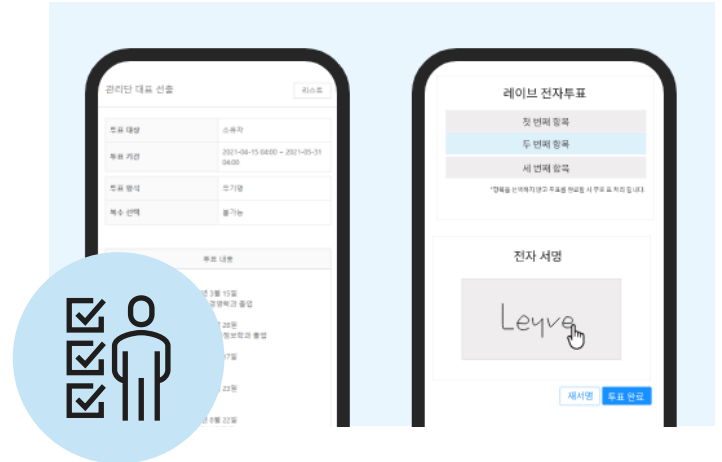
관리단 대표 선출

리스트

| 투표 대상 | 소유자 |
|---|---|
| 투표 기간 | 2021-04-15 04:00 ~ 2021-05-31 04:00 |
| 투표 방식 | 무기명 |
| 복수 선택 | 불가능 |

투표 내용

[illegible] 3월 15일
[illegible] 경영학과 졸업

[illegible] 28일
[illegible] 정보학과 졸업

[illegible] 17일

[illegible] 23일

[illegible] 8월 22일

레이브 전자투표

첫 번째 항목

두 번째 항목

세 번째 항목

*항목을 선택하지 않고 투표를 완료할 시 무효 표 처리 됩니다.

전자 서명

Leyve

재서명

투표 완료